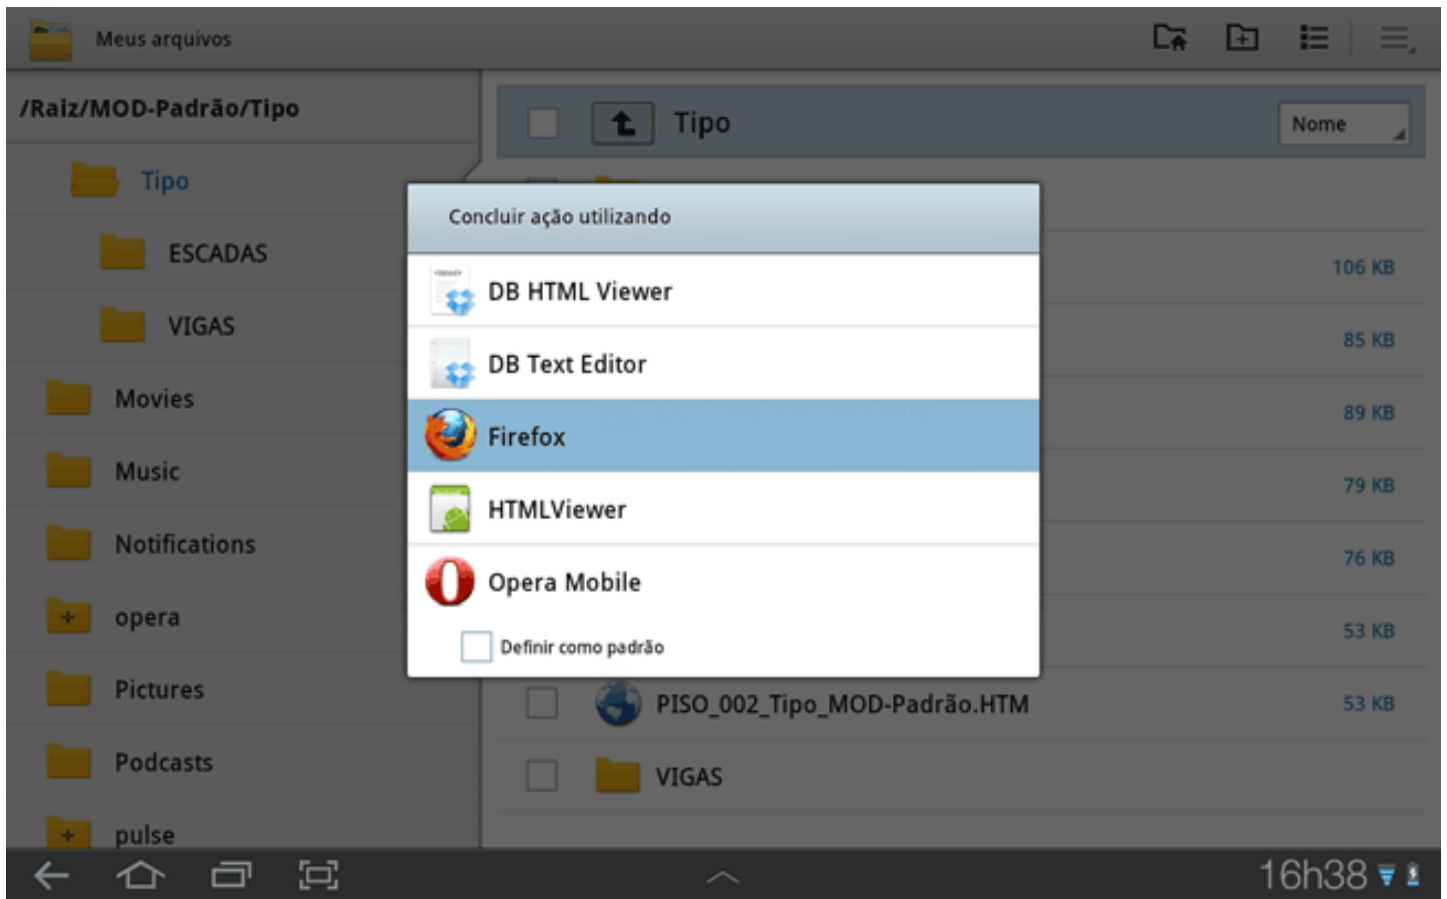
Meus arquivos

/Raiz/MOD-Padrão/Tipo

Tipo

ESCADAS

VIGAS

Movies

Music

Notifications

opera

Pictures

Podcasts

pulse

Tipo

Nome

106 KB

85 KB

89 KB

79 KB

76 KB

53 KB

PISO_002_Tipo_MOD-Padrão.HTM 53 KB

VIGAS

Concluir ação utilizando

DB HTML Viewer

DB Text Editor

Firefox

HTMLViewer

Opera Mobile

Definir como padrão

16h38